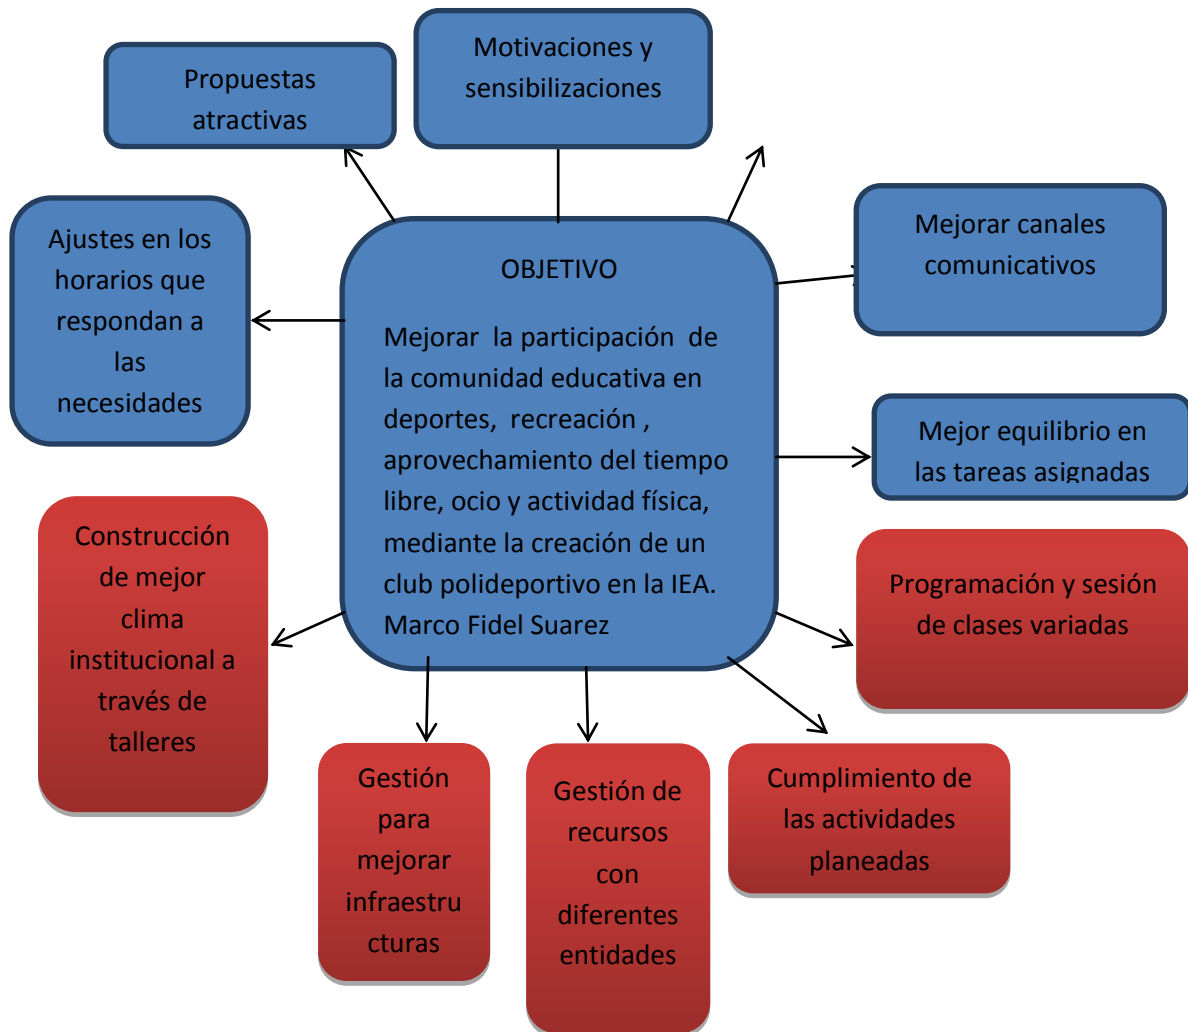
Propuestas atractivas

Motivaciones y sensibilizaciones

Ajustes en los horarios que respondan a las necesidades

OBJETIVO

Mejorar la participación de la comunidad educativa en deportes, recreación , aprovechamiento del tiempo libre, ocio y actividad física, mediante la creación de un club polideportivo en la IEA. Marco Fidel Suarez

Mejorar canales comunicativos

Mejor equilibrio en las tareas asignadas

Construcción de mejor clima institucional a través de talleres

Programación y sesión de clases variadas

Gestión para mejorar infraestructuras

Gestión de recursos con diferentes entidades

Cumplimiento de las actividades planeadas